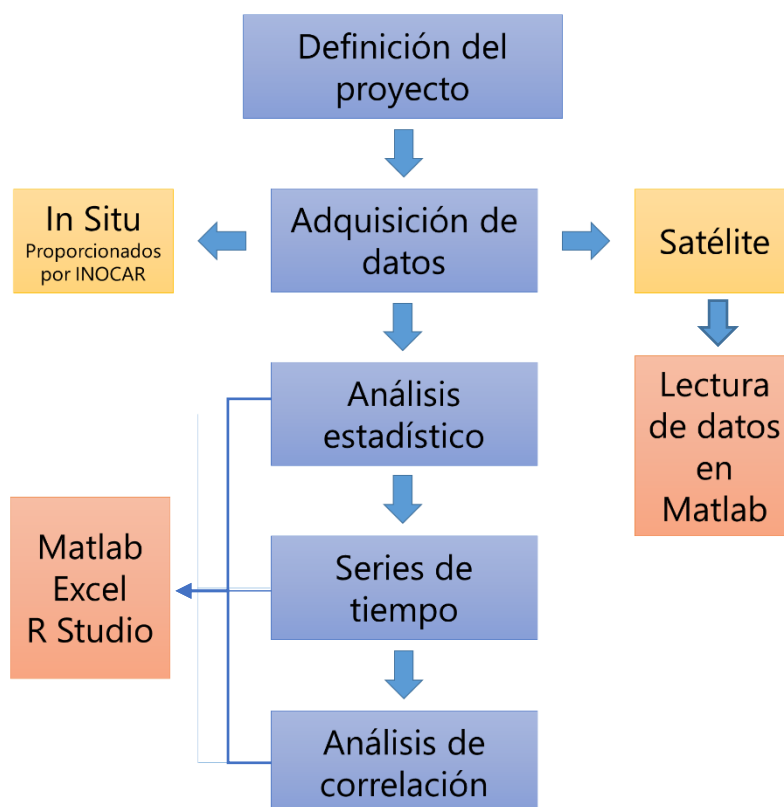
Definición del proyecto

Adquisición de datos

In Situ
Proporcionados por INOCAR

Satélite

Lectura de datos en Matlab

Análisis estadístico

Series de tiempo

Análisis de correlación

Matlab
Excel
R Studio